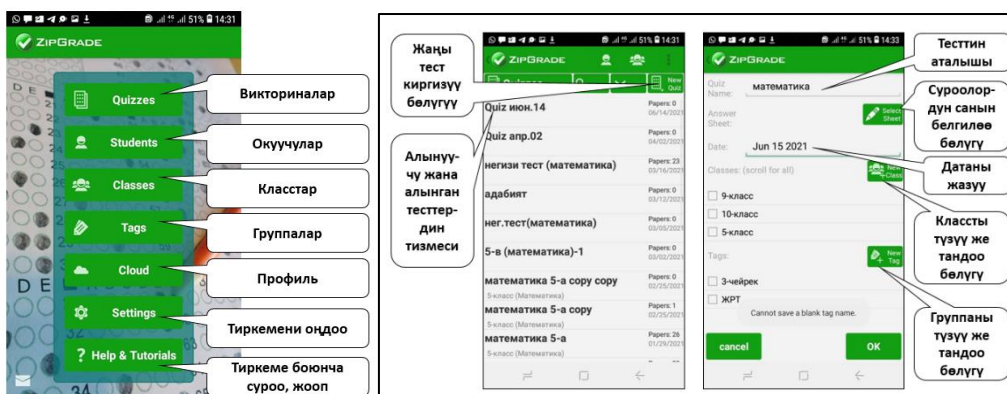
51% 14:31
ZIPGRADE
Quizzes
Students
Classes
Tags
Cloud
Settings
? Help & Tutorials

Викториналар
Окуучулар
Класстар
Группалар
Профиль
Тиркемени оңдоо
Тиркеме боюнча суроо, жооп

Жаңы тест киргизүү бөлүгү

Алынуучу жана алынган тесттердин тизмеси

51% 14:31
ZIPGRADE
New Quiz
Quiz июн.14 Papers: 0 06/14/2021
Quiz апр.02 Papers: 0 04/02/2021
негизи тест (математика) Papers: 23 03/16/2021
адабият Papers: 0 03/12/2021
нег.тест(математика) Papers: 0 03/05/2021
5-в (математика)-1 Papers: 0 03/02/2021
математика 5-а copy copy Papers: 0 02/25/2021
5-класс (Математика)
математика 5-а copy Papers: 1 02/25/2021
5-класс (Математика)
математика 5-а Papers: 26 01/29/2021
5-класс (Математика)

51% 14:33
ZIPGRADE
Quiz Name: математика
Answer Sheet:
Select Sheet
Date: Jun 15 2021
Classes: (scroll for all)
New Class
9-класс
10-класс
5-класс
Tags:
New Tag
3-чейрек
ЖРТ
Cannot save a blank tag name.
cancel
OK

Тесттин аталышы
Суроолордун санын белгилөө бөлүгү
Датаны жазуу
Классты түзүү же тандоо бөлүгү
Группаны түзүү же тандоо бөлүгү